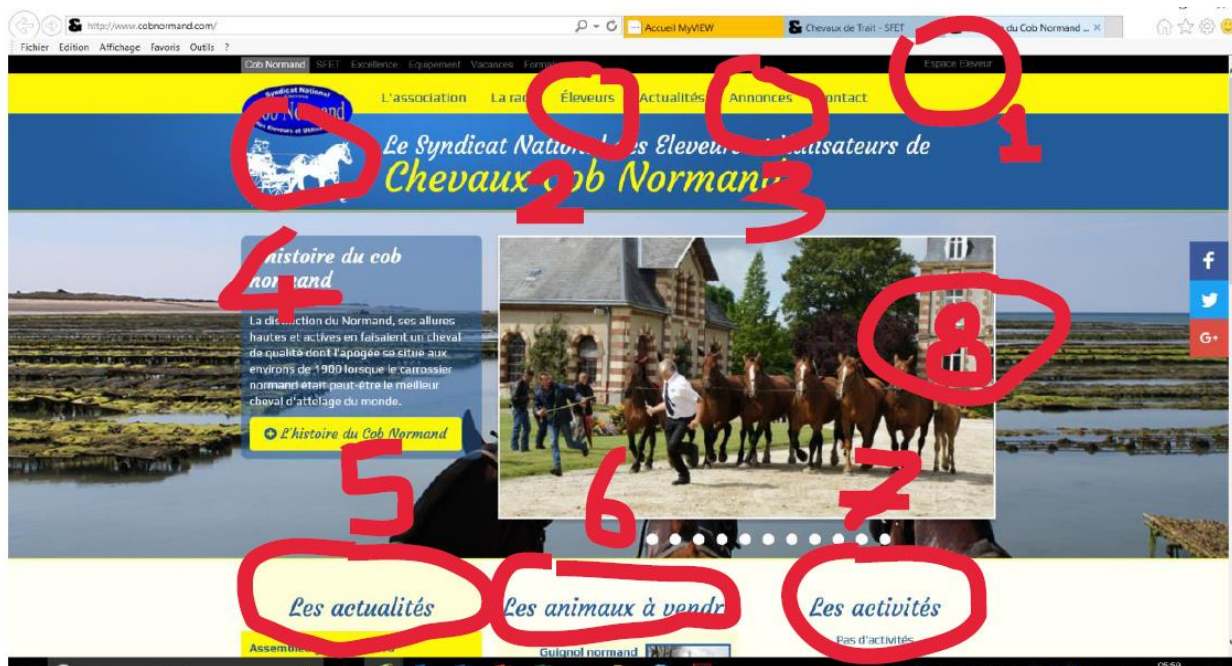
http://www.cobnormand.com/
Accueil MyVIEW
Chevaux de Trait - SFET
du Cob Normand ... ×
Fichier Edition Affichage Favoris Outils ?

Cob Normand SFET Excellence Equipement Vacances Form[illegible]
Espace Eleveur

Syndicat National Cob Normand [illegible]
L'association La ra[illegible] Éleveurs Actualités Annonces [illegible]ontact

Le Syndicat Nation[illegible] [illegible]es Eleveur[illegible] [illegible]isateurs de
Chevaux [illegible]ob Norman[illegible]

1
2
3
4

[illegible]istoire du cob no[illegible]mand
La di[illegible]tion du Normand, ses allures hautes et actives en faisaient un cheval de qualité dont l'apogée se situe aux environs de 1900 lorsque le carrossier normand était peut-être le meilleur cheval d'attelage du monde.
L'histoire du Cob Normand

8
5
6
7

f
G+

Les actualités
Les animaux à vendr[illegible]
Les activités
Assemblé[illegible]
Guignol normand
Pas d'activités